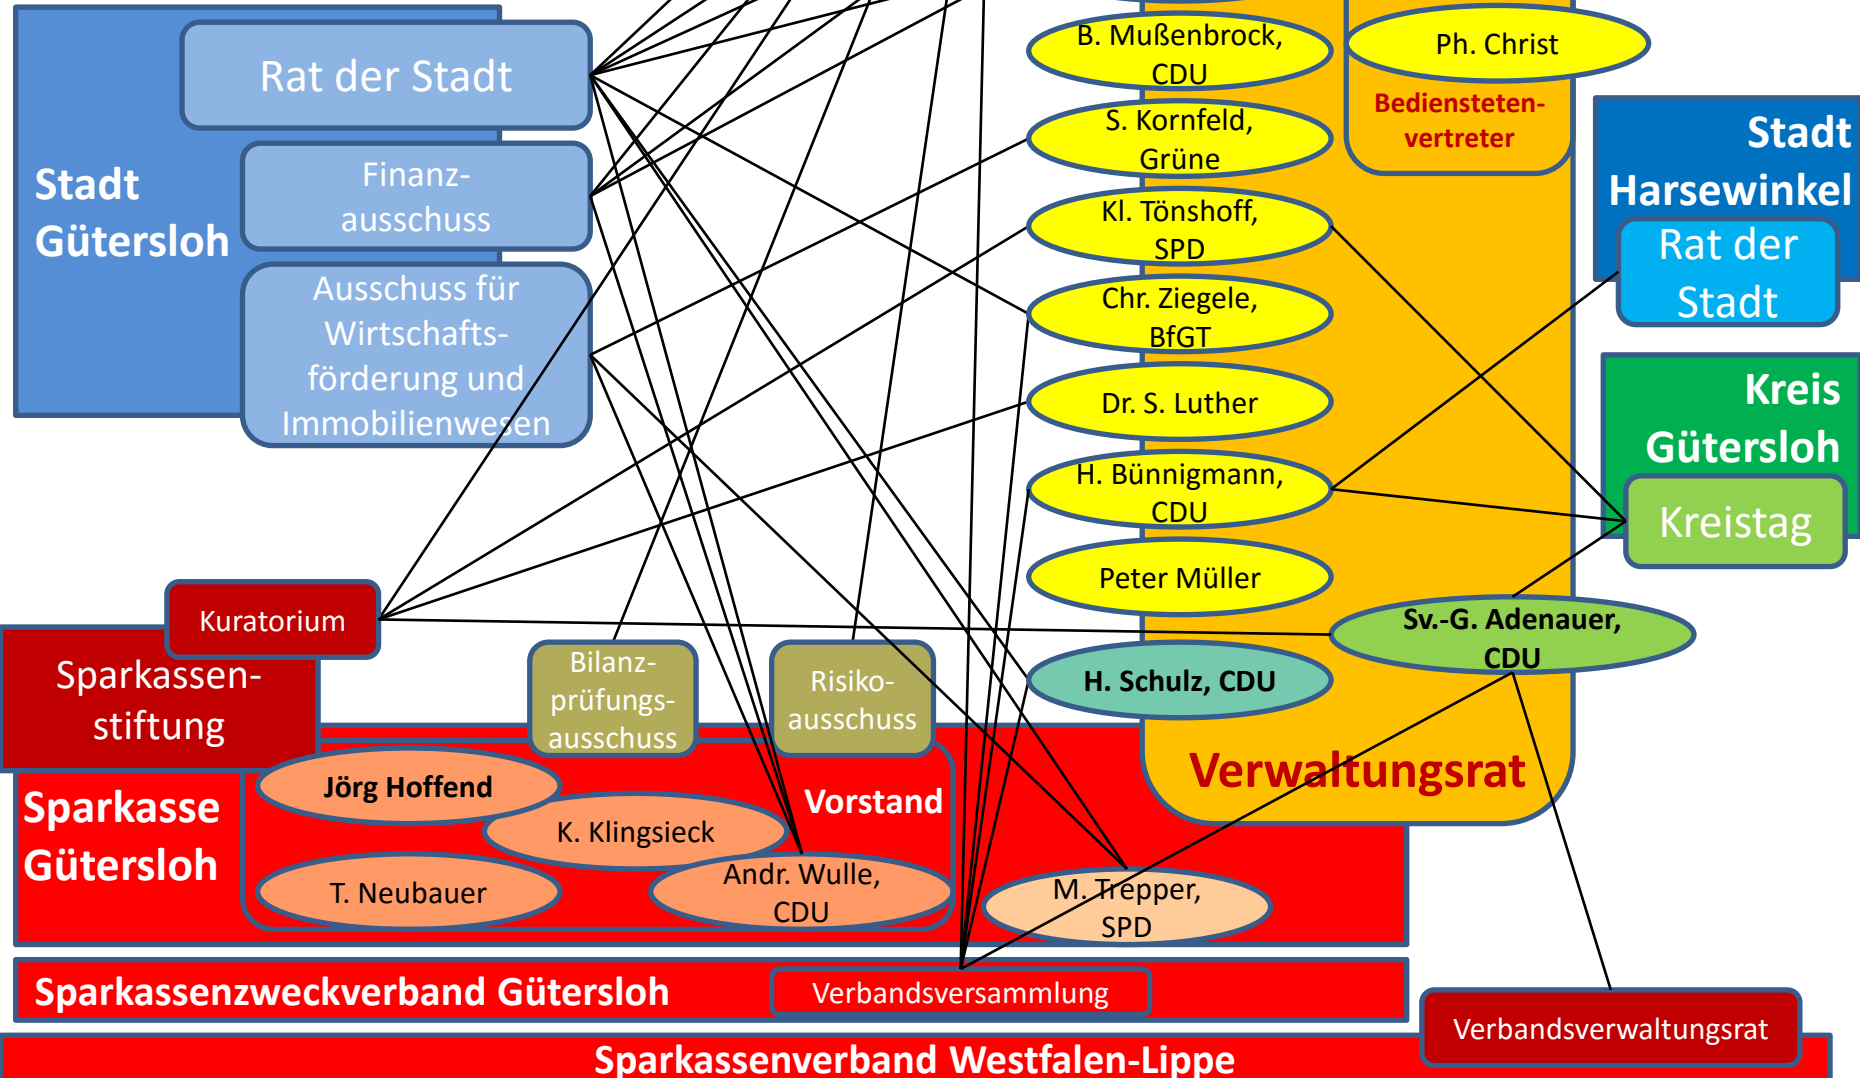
Rat der Stadt

Stadt Gütersloh

Finanzausschuss

Ausschuss für Wirtschaftsförderung und Immobilienwesen

B. Mußenbrock, CDU

S. Kornfeld, Grüne

Kl. Tönshoff, SPD

Chr. Ziegele, BfGT

Dr. S. Luther

H. Bünnigmann, CDU

Peter Müller

Ph. Christ

Bediensteten-vertreter

Stadt Harsewinkel

Rat der Stadt

Kreis Gütersloh

Kreistag

Sv.-G. Adenauer, CDU

H. Schulz, CDU

Verwaltungsrat

Kuratorium

Sparkassen-stiftung

Bilanz-prüfungs-ausschuss

Risiko-ausschuss

Sparkasse Gütersloh

Jörg Hoffend

K. Klingsieck

Vorstand

T. Neubauer

Andr. Wulle, CDU

M. Trepper, SPD

Sparkassenzweckverband Gütersloh

Verbandsversammlung

Verbandsverwaltungsrat

Sparkassenverband Westfalen-Lippe